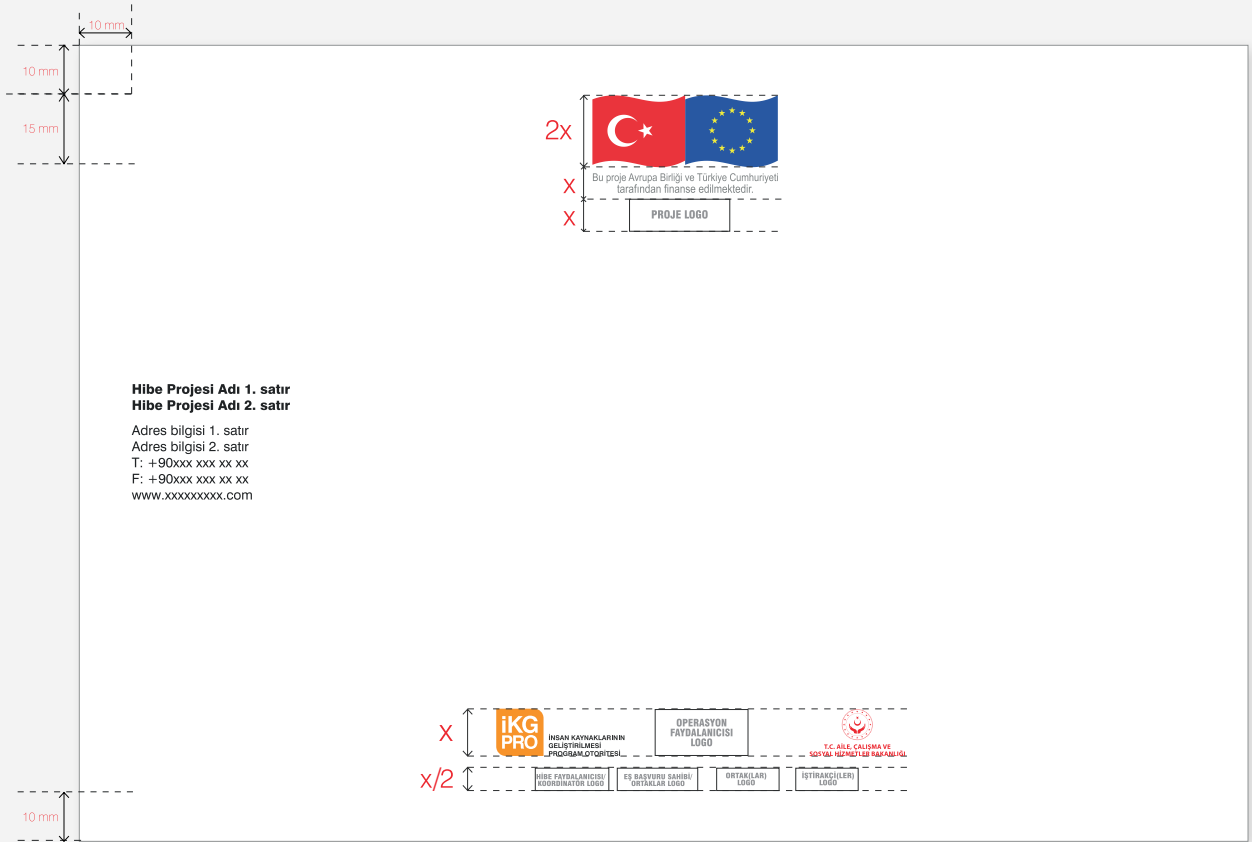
10 mm

10 mm

15 mm

2x

Bu proje Avrupa Birliği ve Türkiye Cumhuriyeti tarafından finanse edilmektedir.

X

X

PROJE LOGO

Hibe Projesi Adı 1. satır
Hibe Projesi Adı 2. satır

Adres bilgisi 1. satır
Adres bilgisi 2. satır
T: +90xxx xxx xx xx
F: +90xxx xxx xx xx
www.xxxxxxxxx.com

X

İKG PRO

İNSAN KAYNAKLARININ GELİŞTİRİLMESİ PROGRAM OTORİTESİ

OPERASYON FAYDALANICISI LOGO

T.C. AİLE, ÇALIŞMA VE SOSYAL HİZMETLER BAKANLIĞI

x/2

HİBE FAYDALANICISI/ KOORDİNATÖR LOGO

EŞ BAŞVURU SAHİBİ/ ORTAKLAR LOGO

ORTAK(LAR) LOGO

İŞTİRAKÇİ(LER) LOGO

10 mm